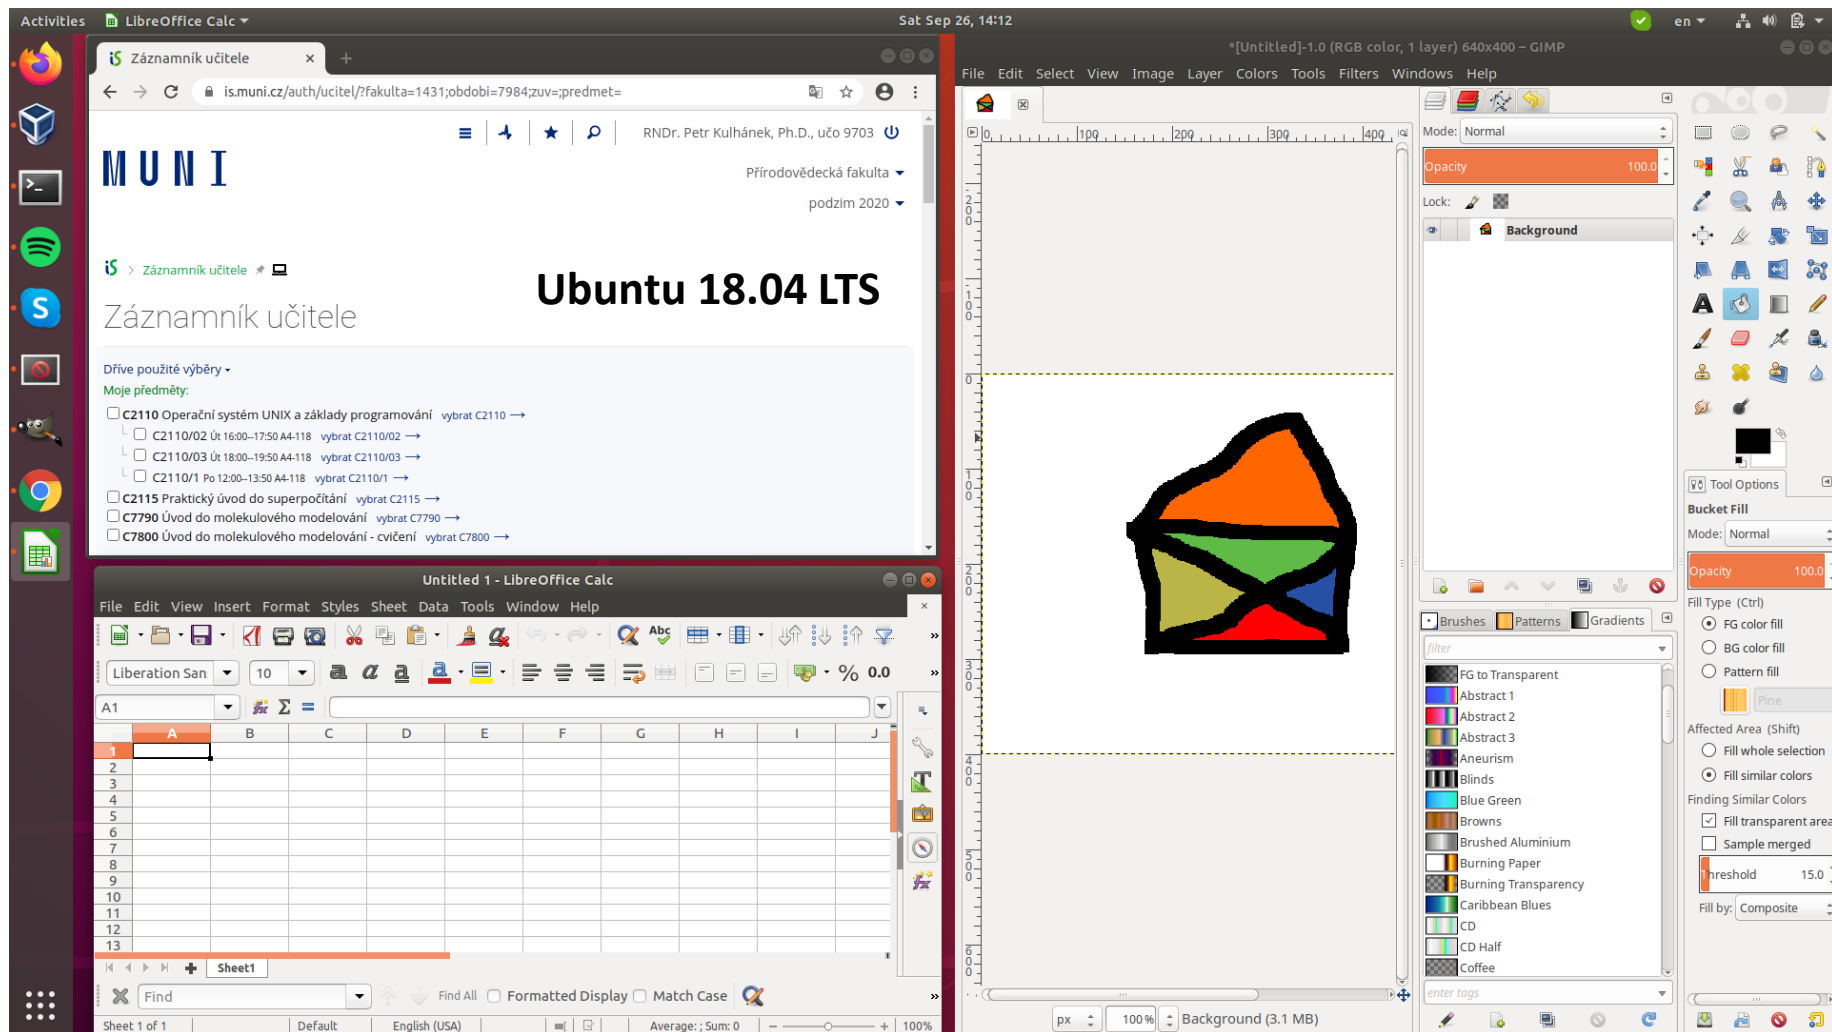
Activities LibreOffice Calc ▾ Sat Sep 26, 14:12 en ▾

Záznamník učitele

is.muni.cz/auth/ucitel/?fakulta=1431;obdobi=7984;zuv=;predmet=

RNDr. Petr Kulhánek, Ph.D., učo 9703

MUNI

Přírodovědecká fakulta ▾

podzim 2020 ▾

iS > Záznamník učitele

Ubuntu 18.04 LTS

Záznamník učitele

Dříve použité výběry ▾
Moje předměty:

C2110 Operační systém UNIX a základy programování vybrat C2110 ⟶
C2110/02 Út 16:00–17:50 A4-118 vybrat C2110/02 ⟶
C2110/03 Út 18:00–19:50 A4-118 vybrat C2110/03 ⟶
C2110/1 Po 12:00–13:50 A4-118 vybrat C2110/1 ⟶
C2115 Praktický úvod do superpočítání vybrat C2115 ⟶
C7790 Úvod do molekulového modelování vybrat C7790 ⟶
C7800 Úvod do molekulového modelování - cvičení vybrat C7800 ⟶

Untitled 1 - LibreOffice Calc

File Edit View Insert Format Styles Sheet Data Tools Window Help

Liberation San 10 % 0.0

A1 Σ =

| | A | B | C | D | E | F | G | H | I | J |
|---|---|---|---|---|---|---|---|---|---|---|
| 1 | | | | | | | | | | |
| 2 | | | | | | | | | | |
| 3 | | | | | | | | | | |
| 4 | | | | | | | | | | |
| 5 | | | | | | | | | | |
| 6 | | | | | | | | | | |
| 7 | | | | | | | | | | |
| 8 | | | | | | | | | | |
| 9 | | | | | | | | | | |
| 10 | | | | | | | | | | |
| 11 | | | | | | | | | | |
| 12 | | | | | | | | | | |
| 13 | | | | | | | | | | |

Sheet1

Find Find All Formatted Display Match Case

Sheet 1 of 1 Default English (USA) Average: ; Sum: 0 100%

*[Untitled]-1.0 (RGB color, 1 layer) 640x400 – GIMP

File Edit Select View Image Layer Colors Tools Filters Windows Help

0 100 200 300 400

Mode: Normal
Opacity 100.0
Lock:
Background

Brushes Patterns Gradients
filter
FG to Transparent
Abstract 1
Abstract 2
Abstract 3
Aneurism
Blinds
Blue Green
Browns
Brushed Aluminium
Burning Paper
Burning Transparency
Caribbean Blues
CD
CD Half
Coffee
enter tags

Tool Options
Bucket Fill
Mode: Normal
Opacity 100.0
Fill Type (Ctrl)
FG color fill
BG color fill
Pattern fill
Pine
Affected Area (Shift)
Fill whole selection
Fill similar colors
Finding Similar Colors
Fill transparent area
Sample merged
Threshold 15.0
Fill by: Composite

px 100% Background (3.1 MB)